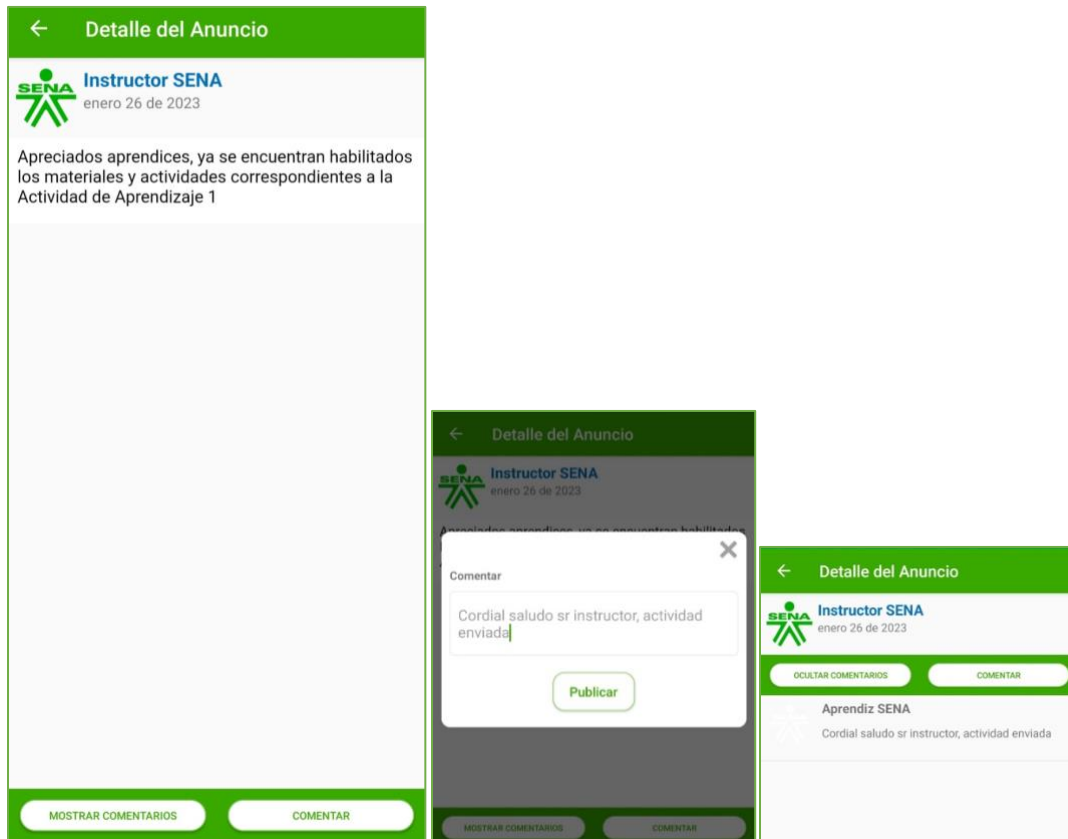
Detalle del Anuncio

SENA

Instructor SENA
enero 26 de 2023

Apreciados aprendices, ya se encuentran habilitados los materiales y actividades correspondientes a la Actividad de Aprendizaje 1

MOSTRAR COMENTARIOS

COMENTAR

Detalle del Anuncio

SENA

Instructor SENA
enero 26 de 2023

Apreciados aprendices, ya se encuentran habilitados

Comentar

Cordial saludo sr instructor, actividad enviada

Publicar

MOSTRAR COMENTARIOS

COMENTAR

Detalle del Anuncio

SENA

Instructor SENA
enero 26 de 2023

OCULTAR COMENTARIOS

COMENTAR

Aprendiz SENA
Cordial saludo sr instructor, actividad enviada